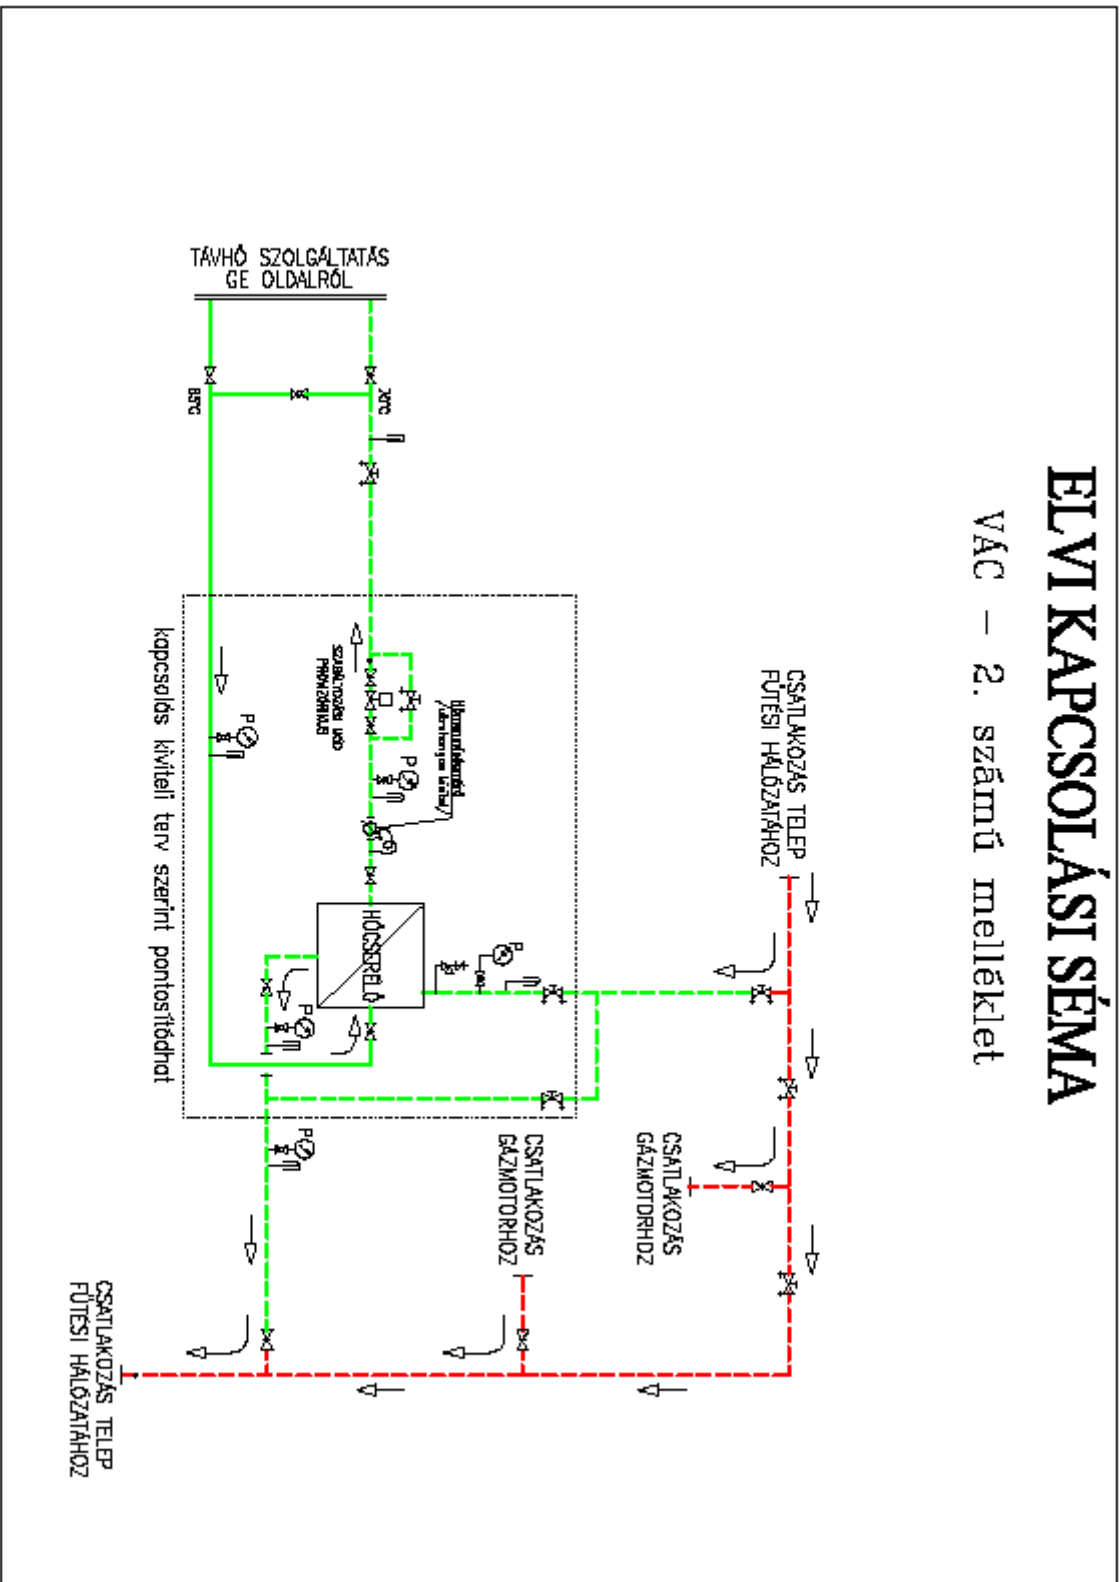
ELVI KAPCSOLÁSI SÉMA

VÁC – 2. számú melléklet

TÁVHŐ SZOLGÁLTATÁS
GE OLDALRÓL

85°C

70°C

CSATLAKOZÁS TELEP
FŰTÉSI HÁLÓZATÁHOZ

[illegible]

SZABÁLYOZÓ
PRIMER

P

P

P

P

P

HŐCSERÉLŐ

CSATLAKOZÁS
GÁZMOTORHOZ

CSATLAKOZÁS
GÁZMOTORHOZ

kapcsolás kiviteli terv szerint pontosítódhat

CSATLAKOZÁS TELEP
FŰTÉSI HÁLÓZATÁHOZ